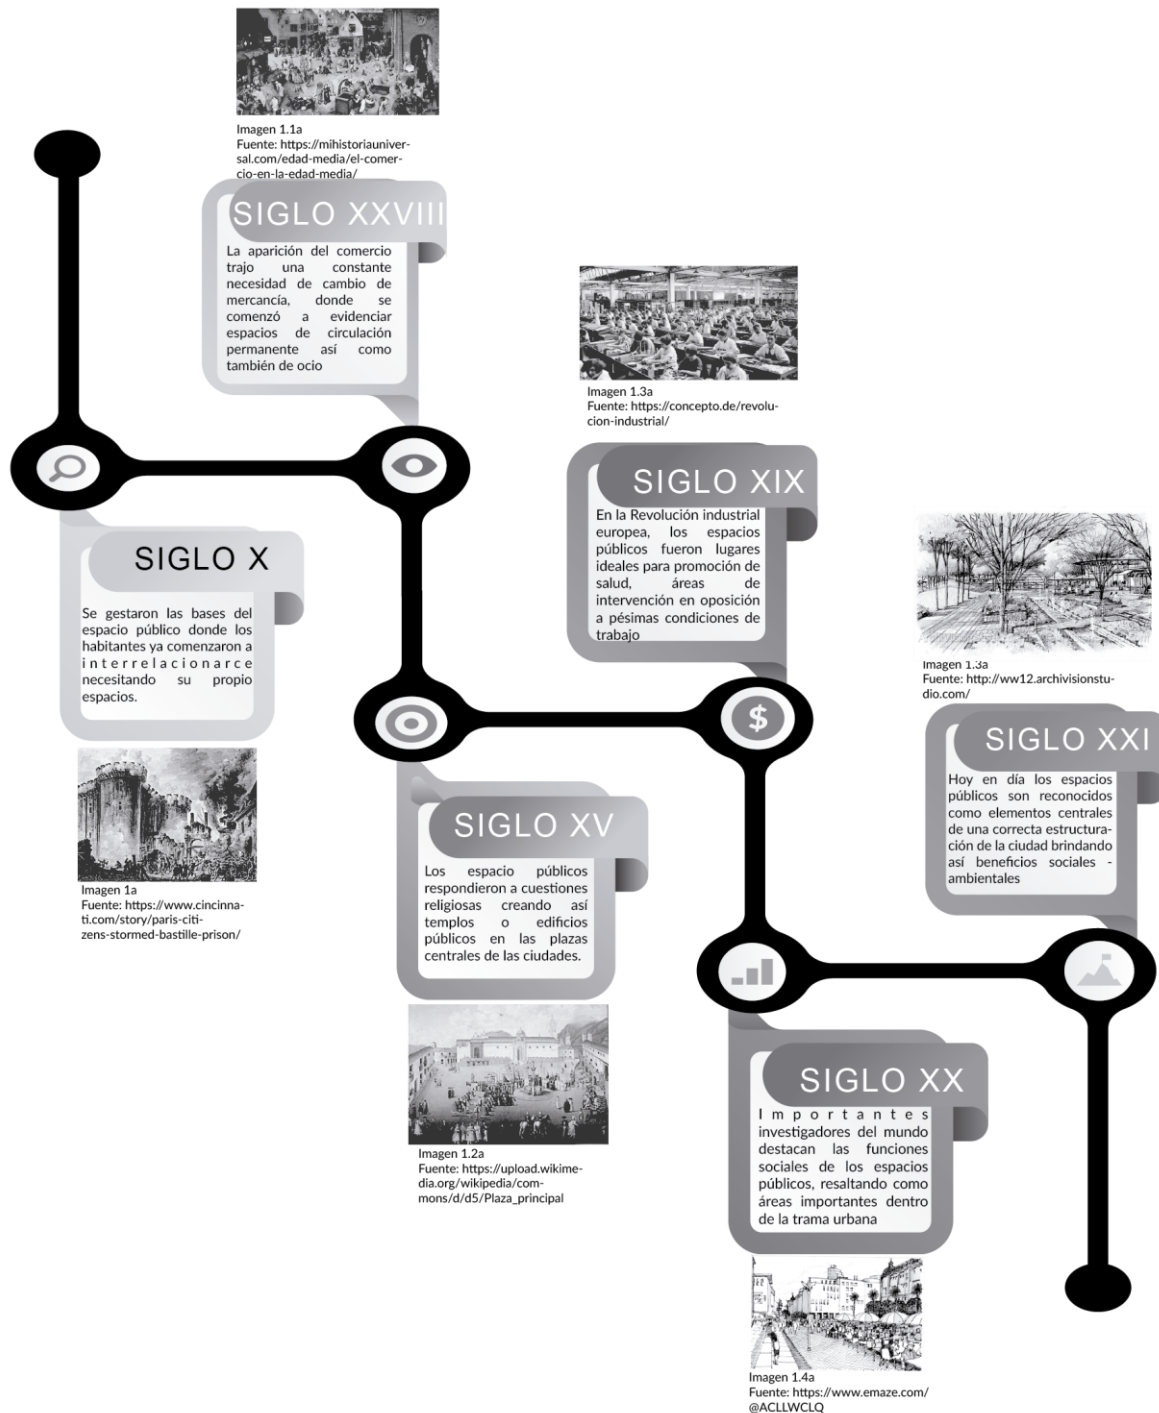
Imagen 1.1a
Fuente: https://mihistoriauniversal.com/edad-media/el-comercio-en-la-edad-media/

SIGLO XXVIII

La aparición del comercio trajo una constante necesidad de cambio de mercancía, donde se comenzó a evidenciar espacios de circulación permanente así como también de ocio

Imagen 1.3a
Fuente: https://concepto.de/revolucion-industrial/

SIGLO XIX

En la Revolución industrial europea, los espacios públicos fueron lugares ideales para promoción de salud, áreas de intervención en oposición a pésimas condiciones de trabajo

SIGLO X

Se gestaron las bases del espacio público donde los habitantes ya comenzaron a interrelacionarce necesitando su propio espacios.

Imagen 1.3a
Fuente: http://ww12.archivisionstudio.com/

SIGLO XXI

Hoy en día los espacios públicos son reconocidos como elementos centrales de una correcta estructuración de la ciudad brindando así beneficios sociales - ambientales

Imagen 1a
Fuente: https://www.cincinnati.com/story/paris-citizens-stormed-bastille-prison/

SIGLO XV

Los espacio públicos respondieron a cuestiones religiosas creando así templos o edificios públicos en las plazas centrales de las ciudades.

Imagen 1.2a
Fuente: https://upload.wikimedia.org/wikipedia/commons/d/d5/Plaza_principal

SIGLO XX

Importantes investigadores del mundo destacan las funciones sociales de los espacios públicos, resaltando como áreas importantes dentro de la trama urbana

Imagen 1.4a
Fuente: https://www.emaze.com/@ACLLWCLQ